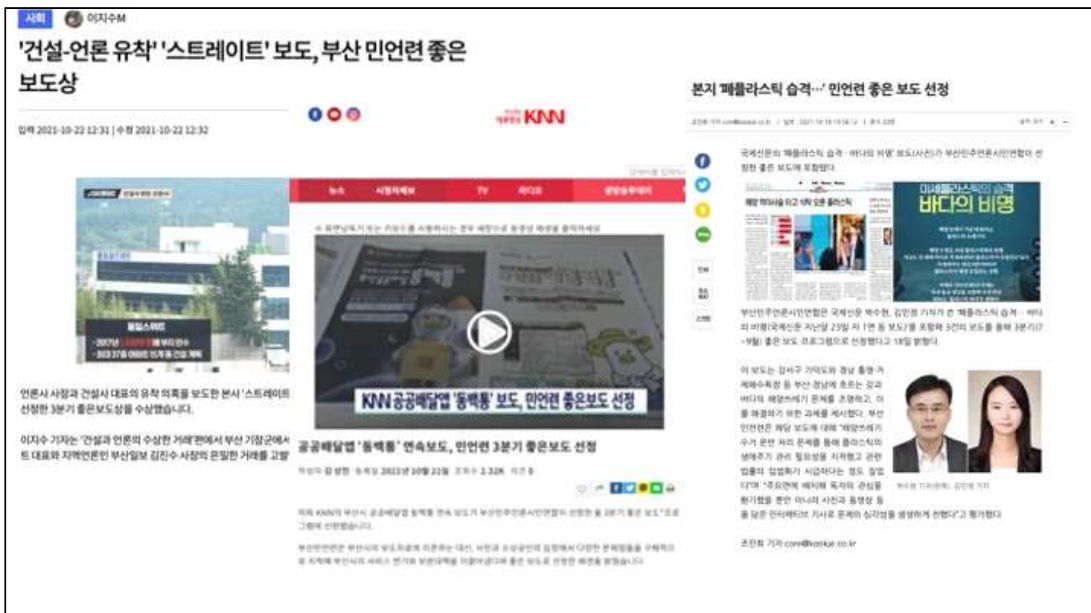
사회 이지수M

'건설-언론 유착' '스트레이트' 보도, 부산 민언련 좋은 보도상

입력 2021-10-22 12:31 | 수정 2021-10-22 12:32

부산경남대표방송 KNN

언론사 사장과 건설사 대표의 유착 의혹을 보도한 본사 '스트레이트 선정한 3분기 좋은보도상을 수상했습니다.

이지수 기자는 '건설과 언론의 수상한 거래'편에서 부산 기장군에서 트 대표와 지역언론인 부산일보 김진수 사장의 은밀한 거래를 고발

뉴스 시청자세상 TV 라디오

KNN 공공배달앱 '동백통' 보도, 민언련 좋은보도 선정

공공배달앱 '동백통' 연속보도, 민언련 3분기 좋은보도 선정

작성자: 김 상현 등록일: 2021년 10월 22일 조회수: 2.32K 의견 0

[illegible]

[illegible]

본지 '폐플라스틱 습격…' 민언련 좋은 보도 선정

조민희 기자 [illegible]

국제신문의 '폐플라스틱 습격…바다의 비명' 보도(사진)가 부산민주언론시민연합이 선정한 좋은 보도에 포함됐다.

미세플라스틱의 습격 바다의 비명

부산민주언론시민연합은 국제신문 박수현, 김민정 기자가 쓴 '폐플라스틱 습격…바다의 비명'(국제신문 지난달 23일 자 1면 등 보도)'을 포함해 3건의 보도를 올해 3분기(7~9월) 좋은 보도 프로그램으로 선정했다고 18일 밝혔다.

이 보도는 강서구 가덕도와 경남 통영·거제해수욕장 등 부산·경남에 흐르는 강과 바다의 해양쓰레기 문제를 조명하고, 이를 해결하기 위한 과제를 제시했다. 부산민언련은 해당 보도에 대해 "해양쓰레기 수거 운반 처리 문제를 통해 플라스틱의 생애주기 관리 필요성을 지적했고 관련 법률의 입법화가 시급하다는 점도 짚었다"며 "주요면에 배치해 독자의 관심을 환기했을 뿐만 아니라 사진과 동영상 등을 담은 인터랙티브 기사로 문제의 심각성을 생생하게 전했다"고 평가했다.

박수현 기자(왼쪽), 김민정 기자

조민희 기자 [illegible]@kookje.co.kr